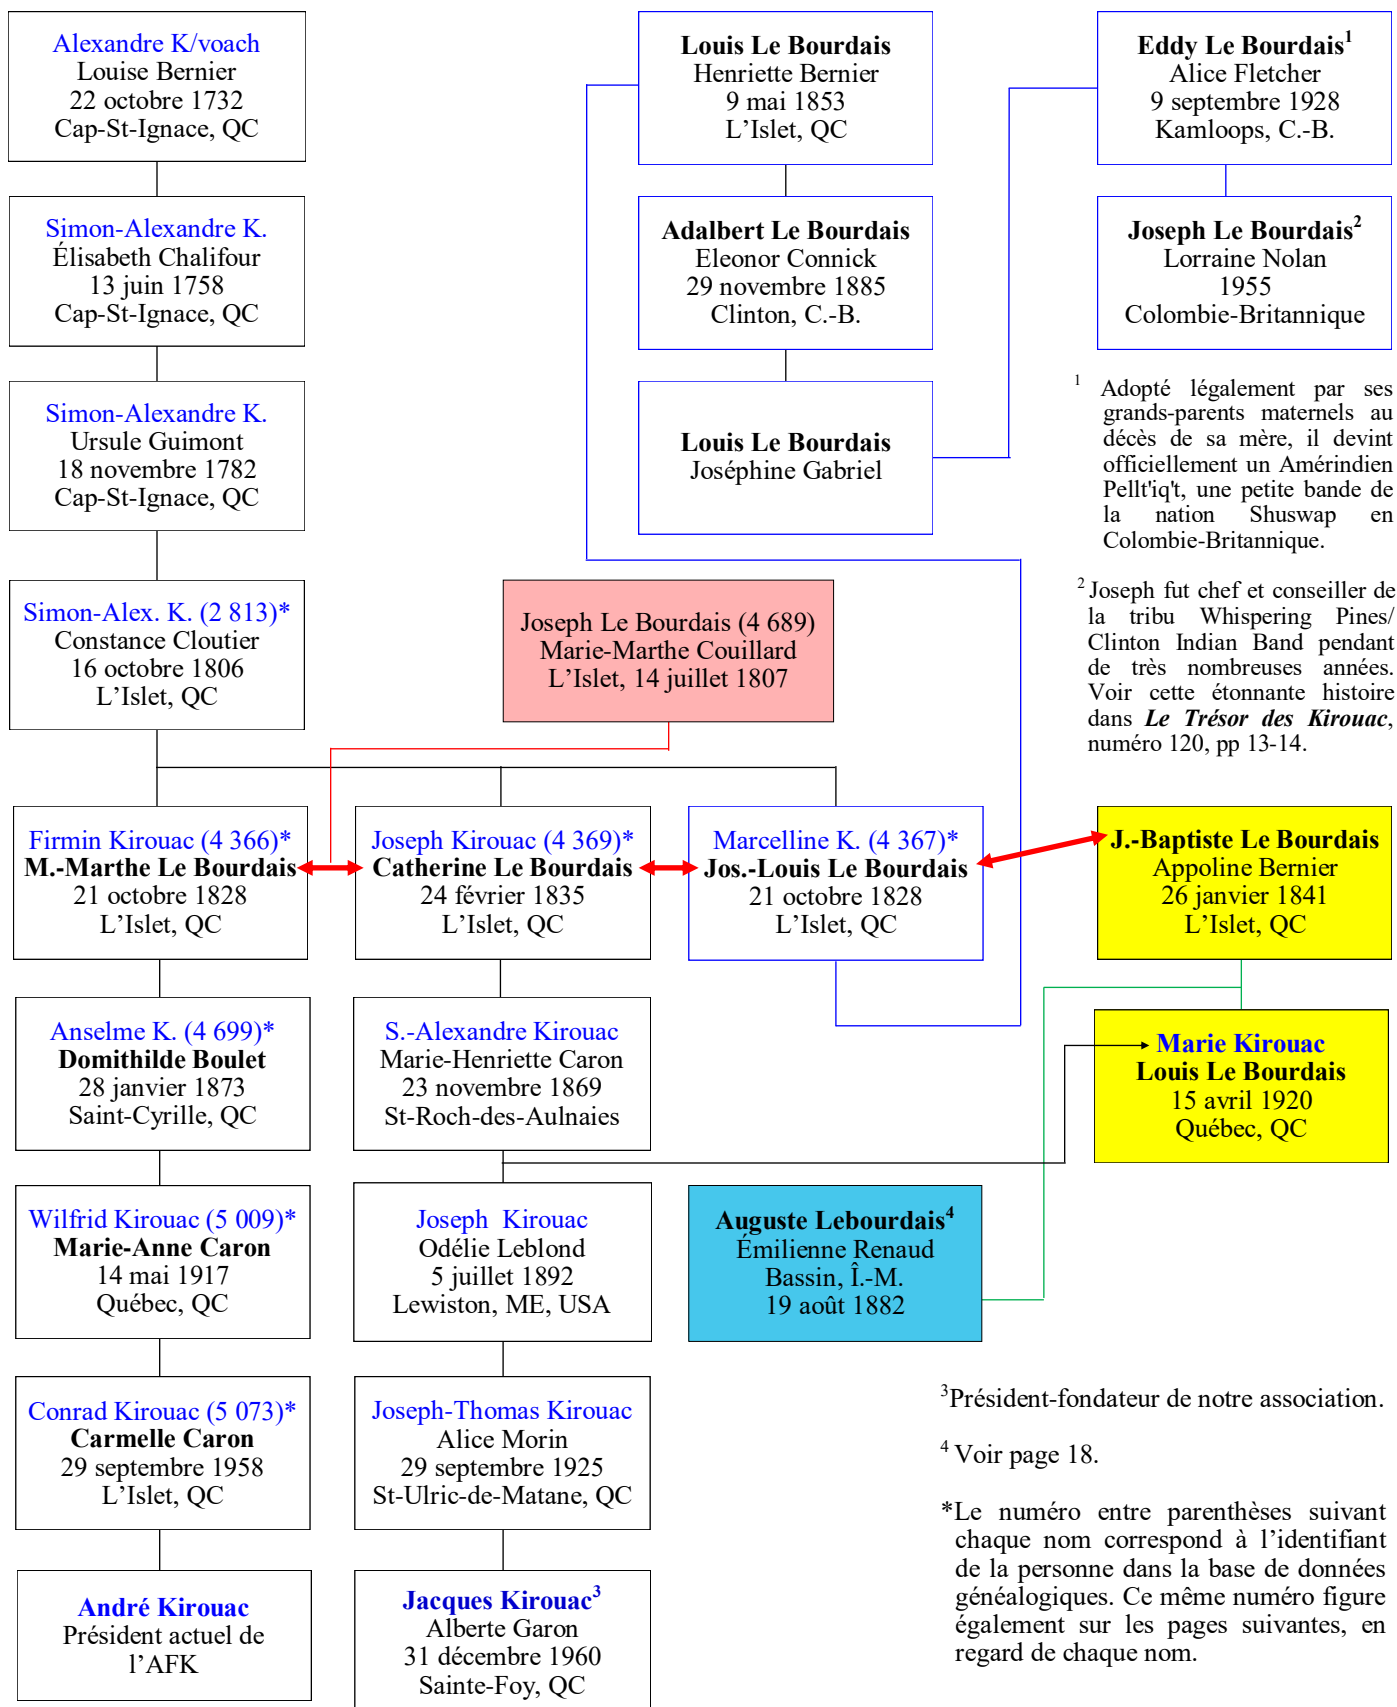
Alexandre K/voach
Louise Bernier
22 octobre 1732
Cap-St-Ignace, QC

Simon-Alexandre K.
Élisabeth Chalifour
13 juin 1758
Cap-St-Ignace, QC

Simon-Alexandre K.
Ursule Guimont
18 novembre 1782
Cap-St-Ignace, QC

Simon-Alex. K. (2 813)*
Constance Cloutier
16 octobre 1806
L'Islet, QC

Louis Le Bourdais
Henriette Bernier
9 mai 1853
L'Islet, QC

Adalbert Le Bourdais
Eleonor Connick
29 novembre 1885
Clinton, C.-B.

Louis Le Bourdais
Joséphine Gabriel

Eddy Le Bourdais$^1$
Alice Fletcher
9 septembre 1928
Kamloops, C.-B.

Joseph Le Bourdais$^2$
Lorraine Nolan
1955
Colombie-Britannique

$^1$ Adopté légalement par ses grands-parents maternels au décès de sa mère, il devint officiellement un Amérindien Pellt'iq't, une petite bande de la nation Shuswap en Colombie-Britannique.

$^2$ Joseph fut chef et conseiller de la tribu Whispering Pines/ Clinton Indian Band pendant de très nombreuses années. Voir cette étonnante histoire dans *Le Trésor des Kirouac*, numéro 120, pp 13-14.

Joseph Le Bourdais (4 689)
Marie-Marthe Couillard
L'Islet, 14 juillet 1807

Firmin Kirouac (4 366)*
M.-Marthe Le Bourdais
21 octobre 1828
L'Islet, QC

Joseph Kirouac (4 369)*
Catherine Le Bourdais
24 février 1835
L'Islet, QC

Marcelline K. (4 367)*
Jos.-Louis Le Bourdais
21 octobre 1828
L'Islet, QC

J.-Baptiste Le Bourdais
Appoline Bernier
26 janvier 1841
L'Islet, QC

Anselme K. (4 699)*
Domithilde Boulet
28 janvier 1873
Saint-Cyrille, QC

S.-Alexandre Kirouac
Marie-Henriette Caron
23 novembre 1869
St-Roch-des-Aulnaies

Marie Kirouac
Louis Le Bourdais
15 avril 1920
Québec, QC

Wilfrid Kirouac (5 009)*
Marie-Anne Caron
14 mai 1917
Québec, QC

Joseph Kirouac
Odélie Leblond
5 juillet 1892
Lewiston, ME, USA

Auguste Lebourdais$^4$
Émilienne Renaud
Bassin, Î.-M.
19 août 1882

Conrad Kirouac (5 073)*
Carmelle Caron
29 septembre 1958
L'Islet, QC

Joseph-Thomas Kirouac
Alice Morin
29 septembre 1925
St-Ulric-de-Matane, QC

$^3$Président-fondateur de notre association.

$^4$ Voir page 18.

*Le numéro entre parenthèses suivant chaque nom correspond à l'identifiant de la personne dans la base de données généalogiques. Ce même numéro figure également sur les pages suivantes, en regard de chaque nom.

André Kirouac
Président actuel de l'AFK

Jacques Kirouac$^3$
Alberte Garon
31 décembre 1960
Sainte-Foy, QC